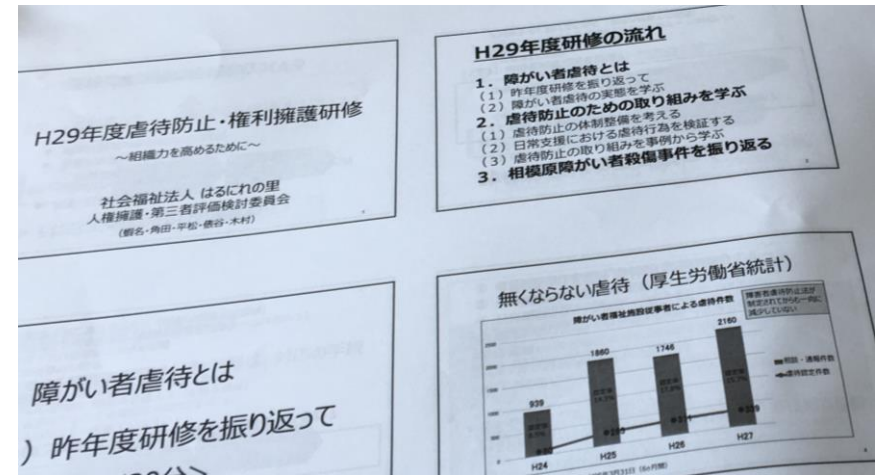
H29年度虐待防止・権利擁護研修
～組織力を高めるために～

社会福祉法人 はるにれの里
人権擁護・第三者評価検討委員会
(蝦名・角田・平松・價谷・木村)

H29年度研修の流れ

1. 障がい者虐待とは
(1) 昨年度研修を振り返って
(2) 障がい者虐待の実態を学ぶ
2. 虐待防止のための取り組みを学ぶ
(1) 虐待防止の体制整備を考える
(2) 日常支援における虐待行為を検証する
(3) 虐待防止の取り組みを事例から学ぶ
3. 相模原障がい者殺傷事件を振り返る

障がい者虐待とは
) 昨年度研修を振り返って
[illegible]

無くならない虐待 (厚生労働省統計)

障がい者福祉施設従事者による虐待件数

障害者虐待防止法が制定されてから一向に減少していない

| | H24 | H25 | H26 | H27 |
|---|---|---|---|---|
| 相談・通報件数 | 939 | 1860 | 1746 | 2160 |
| 虐待認定件数 | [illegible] | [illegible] | 311 | 339 |

相談・通報件数
虐待認定件数